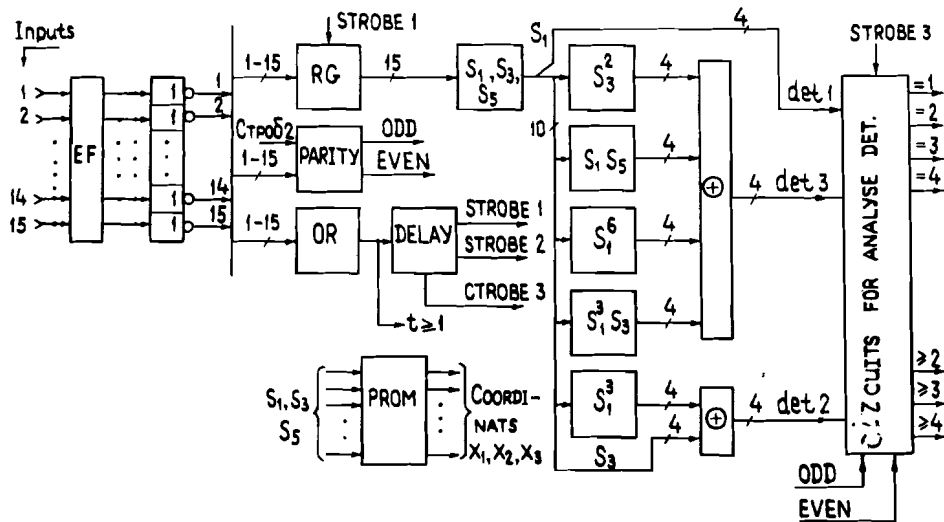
Inputs

1
2
14
15

EF

1
1
1
1

1
2
14
15

1-15
RG
STROBE 1
15
$S_1, S_3, S_5$

Стробе2
1-15
PARITY
ODD
EVEN

1-15
OR
DELAY
STROBE 1
STROBE 2
CTROBE 3
$t \geq 1$

$S_1, S_3$
$S_5$
PROM
COORDI-
NATS
$X_1, X_2, X_3$

$S_1$
4
10

$S_3^2$
4
$S_1 S_5$
4
$S_1^6$
4
$S_1^3 S_3$
4
$\oplus$
4 det 3

$S_1^3$
4
4
$\oplus$
4 det 2
$S_3$

det 1
STROBE 3
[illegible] CUITS FOR ANALYSE DET.
=1
=2
=3
=4
≥2
≥3
≥4

ODD
EVEN